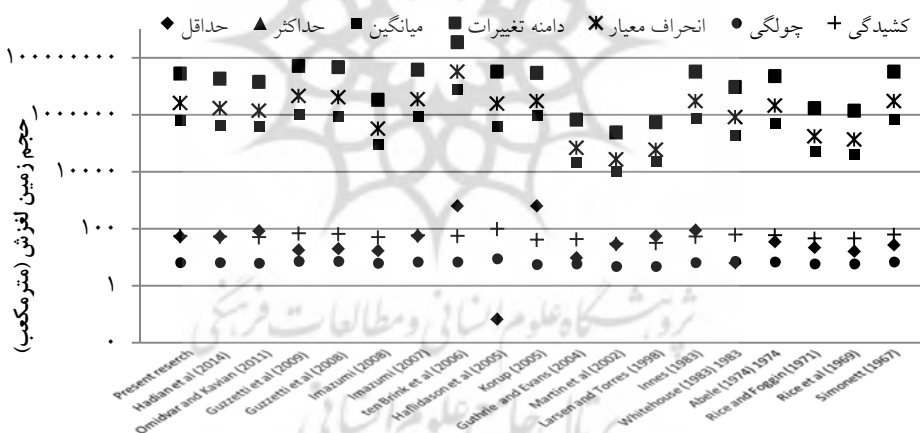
کشیدگی + چولگی ● انحراف معیار ✱ دامنه تغییرات ■ میانگین ■ حداکثر ▲ حداقل ◆

۱۰۰۰۰۰۰۰۰
۱۰۰۰۰۰۰
۱۰۰۰۰
۱۰۰
۱
۰

حجم زمین لغزش (مترمکعب)

Present reserch
Hadian et al (2014)
Omidvar and Kavian (2011)
Guzzetti et al (2009)
Guzzetti et al (2008)
Imazumi (2008)
Imazumi (2007)
ten Brink et al (2006)
Haflidason et al (2005)
Korup (2005)
Guthrie and Evans (2004)
Martin et al (2002)
Larsen and Torres (1998)
Innes (1983)
Whitehouse (1983) 1983
Abele (1974) 1974
Rice and Foggin (1971)
Rice et al (1969)
Simonett (1967)

پژوهشگاه علوم انسانی و مطالعات فرهنگی